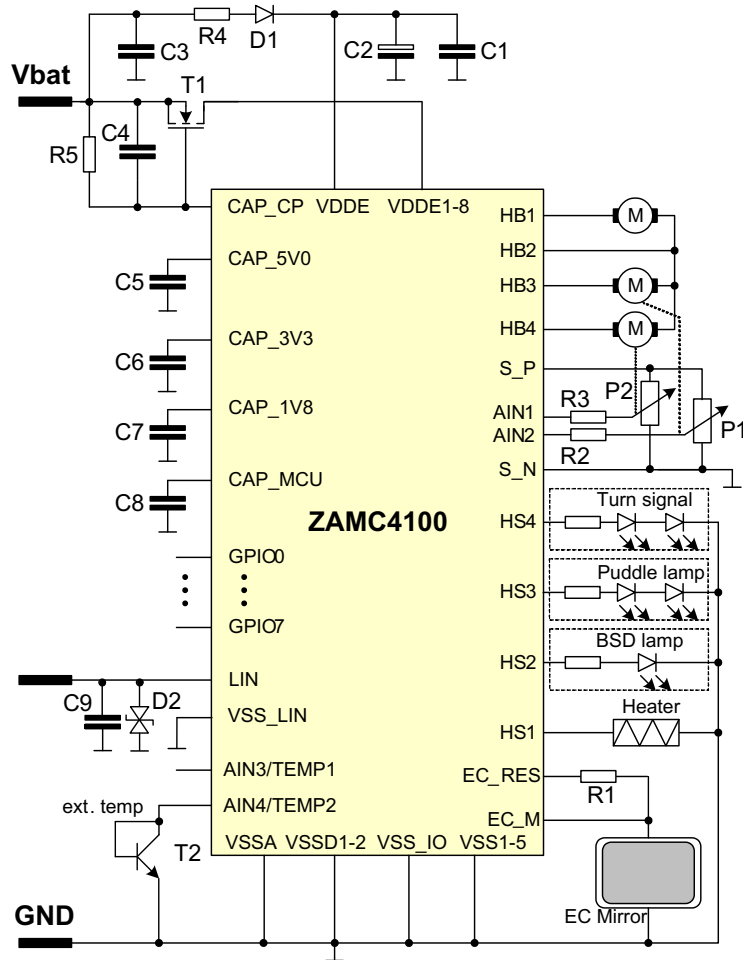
C3 R4 D1 C2 C1

Vbat

T1

R5 C4

CAP_CP VDDE VDDE1-8

HB1
HB2
HB3
HB4

M
M
M

C5 CAP_5V0

C6 CAP_3V3

S_P

R3 P2

AIN1
AIN2

P1

C7 CAP_1V8

R2

S_N

C8 CAP_MCU

ZAMC4100

Turn signal
HS4

GPIO0

Puddle lamp
HS3

GPIO7

BSD lamp
HS2

LIN

C9 D2

VSS_LIN

Heater
HS1

AIN3/TEMP1

EC_RES

ext. temp

AIN4/TEMP2

R1

EC_M

T2

VSSA VSSD1-2 VSS_IO VSS1-5

GND

EC Mirror